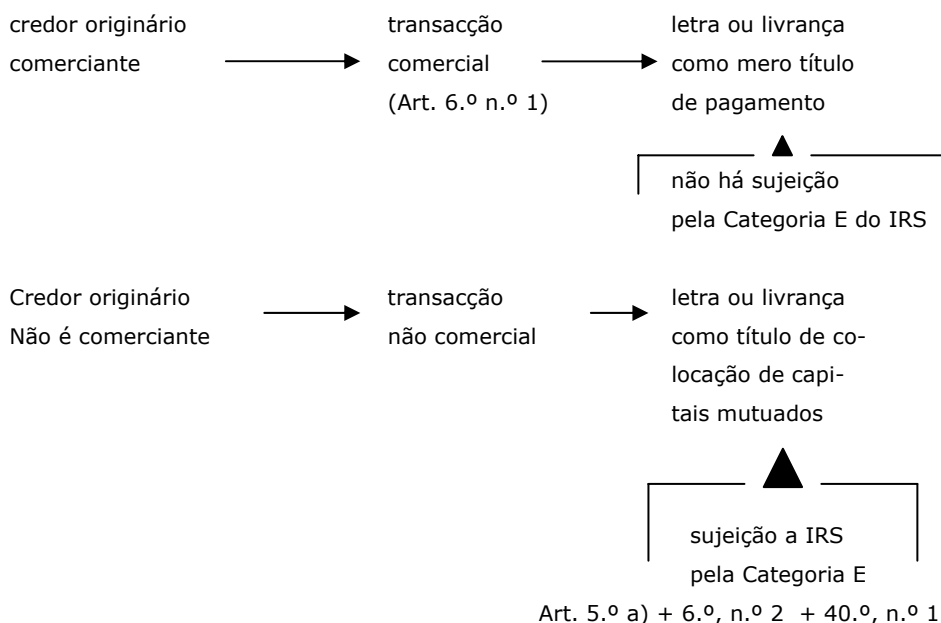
credor originário comerciante

transacção comercial (Art. 6.º n.º 1)

letra ou livrança como mero título de pagamento

não há sujeição pela Categoria E do IRS

Credor originário Não é comerciante

transacção não comercial

letra ou livrança como título de colocação de capitais mutuados

sujeição a IRS pela Categoria E

Art. 5.º a) + 6.º, n.º 2 + 40.º, n.º 1